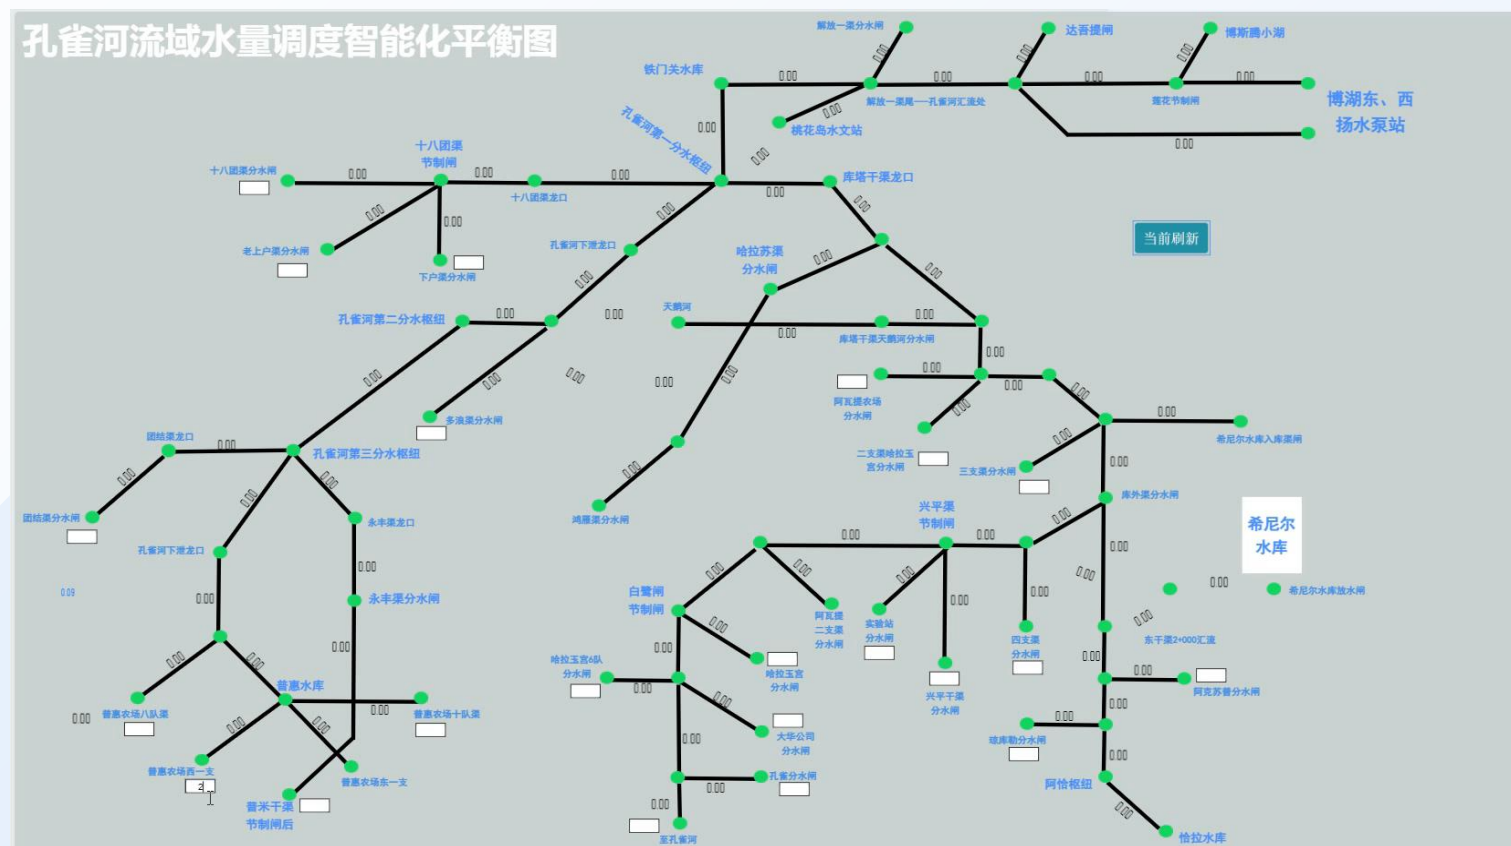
孔雀河流域水量调度智能化平衡图

解放一渠分水闸
达吾提闸
博斯腾小湖
铁门关水库
0.00
0.00
0.00
0.00
0.00
0.00
解放一渠尾—孔雀河汇流处
莲花节制闸
博湖东、西扬水泵站
桃花岛水文站
0.00
孔雀河第一分水枢纽
0.00
0.00
十八团渠节制闸
十八团渠分水闸
0.00
0.00
0.00
十八团渠龙口
0.00
库塔干渠龙口
0.00
0.00
0.00
老上户渠分水闸
下户渠分水闸
0.00
孔雀河下泄龙口
哈拉苏渠分水闸
0.00
当前刷新
0.00
0.00
天鹅河
0.00
孔雀河第二分水枢纽
0.00
0.00
0.00
库塔干渠天鹅河分水闸
0.00
0.00
0.00
0.00
0.00
0.00
0.00
0.00
0.00
阿瓦提农场分水闸
0.00
多浪渠分水闸
0.00
0.00
希尼尔水库入库渠闸
团结渠龙口
0.00
孔雀河第三分水枢纽
二支渠哈拉玉宫分水闸
0.00
三支渠分水闸
0.00
0.00
0.00
0.00
鸿雁渠分水闸
库外渠分水闸
团结渠分水闸
永丰渠龙口
兴平渠节制闸
0.00
希尼尔水库
孔雀河下泄龙口
0.00
0.00
0.00
0.00
0.00
0.00
0.00
0.00
0.09
0.00
永丰渠分水闸
白鹭闸节制闸
0.00
0.00
0.00
0.00
阿瓦提二支渠分水闸
实验站分水闸
0.00
0.00
希尼尔水库放水闸
0.00
0.00
四支渠分水闸
东干渠2+000汇流
0.00
0.00
哈拉玉宫6队分水闸
0.00
哈拉玉宫分水闸
0.00
0.00
普惠水库
0.00
0.00
兴平干渠分水闸
阿克苏普分水闸
0.00
普惠农场八队渠
普惠农场十队渠
0.00
0.00
0.00
0.00
大华公司分水闸
0.00
0.00
0.00
琼库勒分水闸
0.00
普惠农场西一支
0.00
孔雀分水闸
普惠农场东一支
0.00
阿恰枢纽
普米干渠节制闸后
0.00
0.00
0.00
至孔雀河
恰拉水库